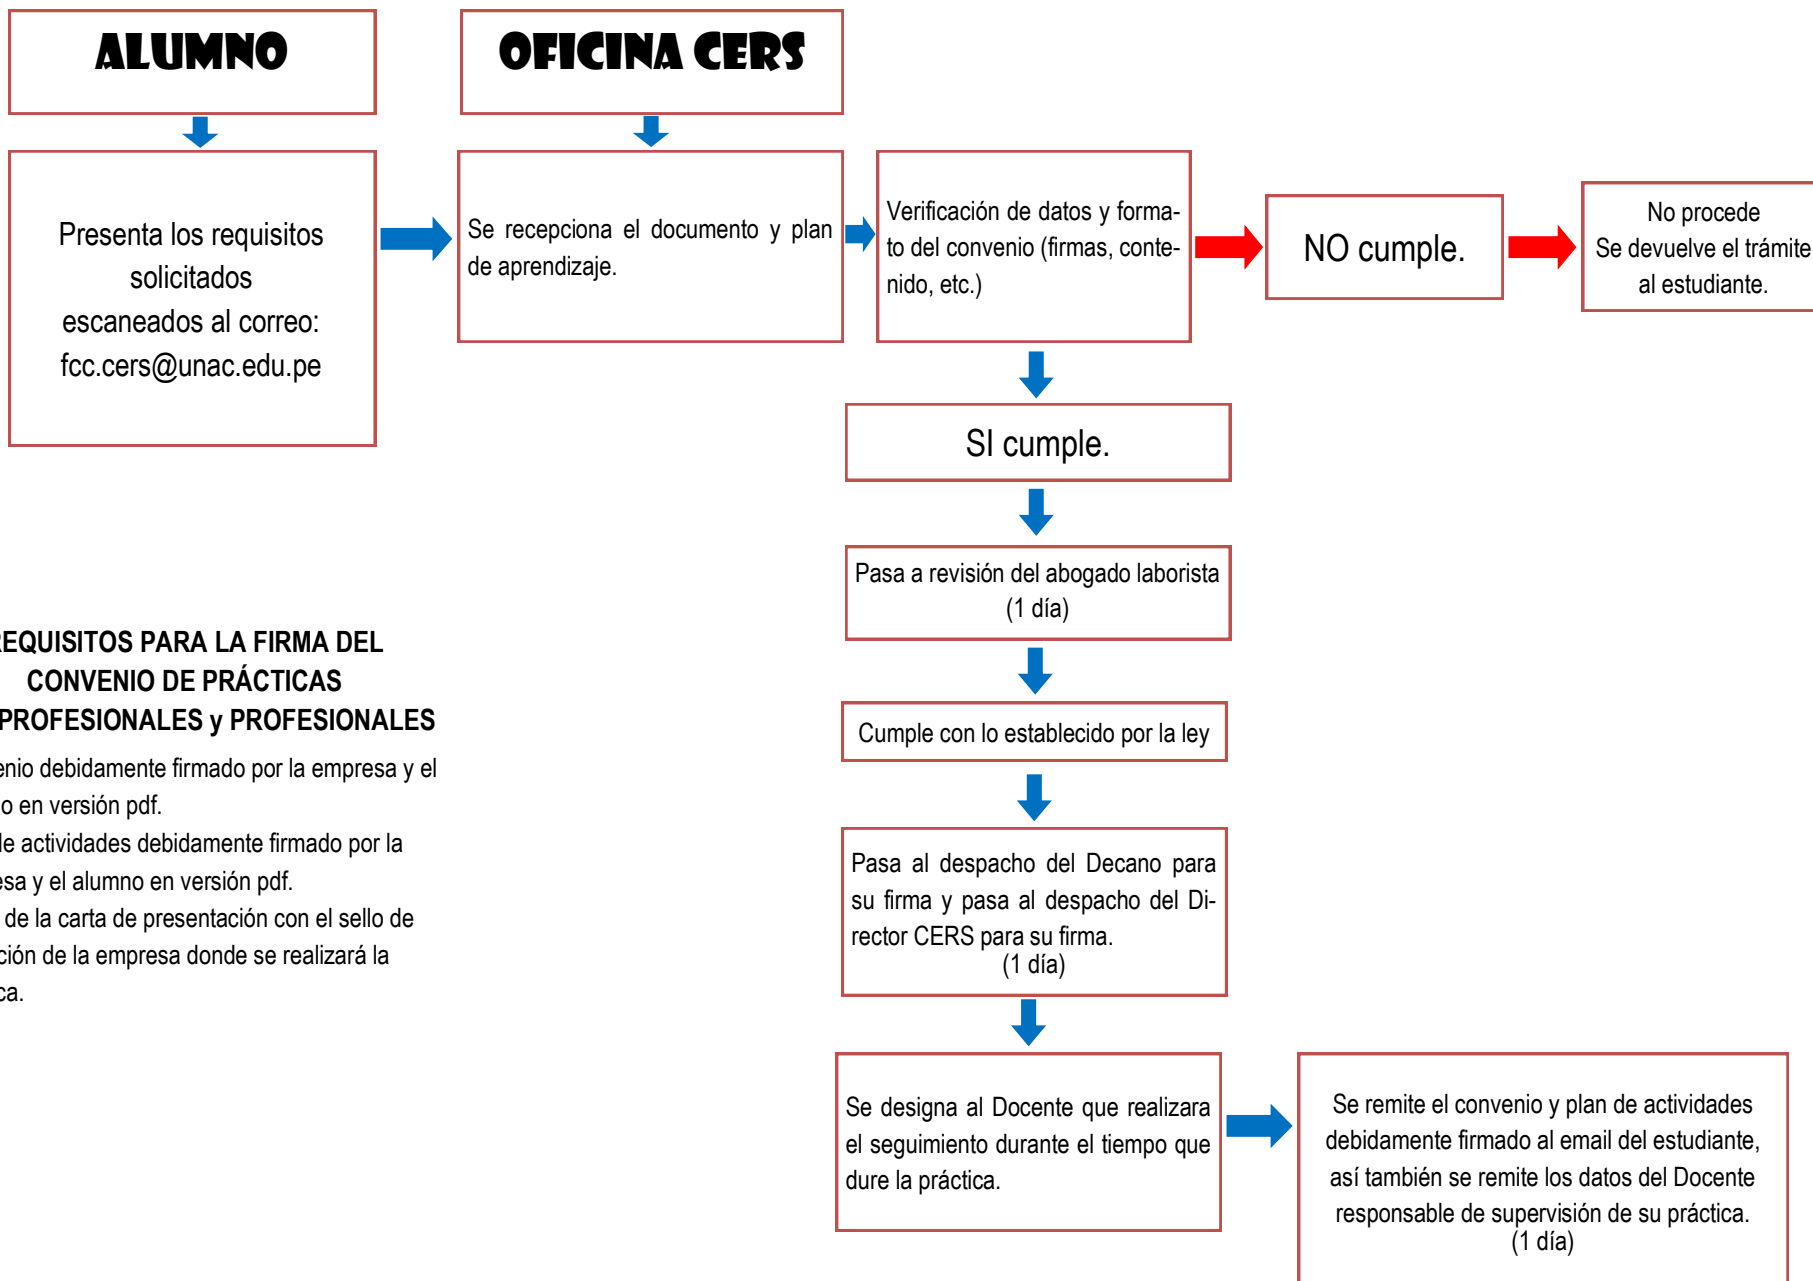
ALUMNO

OFICINA CERS

Presenta los requisitos solicitados escaneados al correo: fcc.cers@unac.edu.pe

Se recepciona el documento y plan de aprendizaje.

Verificación de datos y formato del convenio (firmas, contenido, etc.)

NO cumple.

No procede
Se devuelve el trámite al estudiante.

SI cumple.

Pasa a revisión del abogado laborista
(1 día)

Cumple con lo establecido por la ley

Pasa al despacho del Decano para su firma y pasa al despacho del Director CERS para su firma.
(1 día)

Se designa al Docente que realizara el seguimiento durante el tiempo que dure la práctica.

Se remite el convenio y plan de actividades debidamente firmado al email del estudiante, así también se remite los datos del Docente responsable de supervisión de su práctica.
(1 día)

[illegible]EQUISITOS PARA LA FIRMA DEL CONVENIO DE PRÁCTICAS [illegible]PROFESIONALES y PROFESIONALES

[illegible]enio debidamente firmado por la empresa y el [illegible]o en versión pdf.
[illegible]le actividades debidamente firmado por la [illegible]esa y el alumno en versión pdf.
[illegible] de la carta de presentación con el sello de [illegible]ción de la empresa donde se realizará la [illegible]ca.